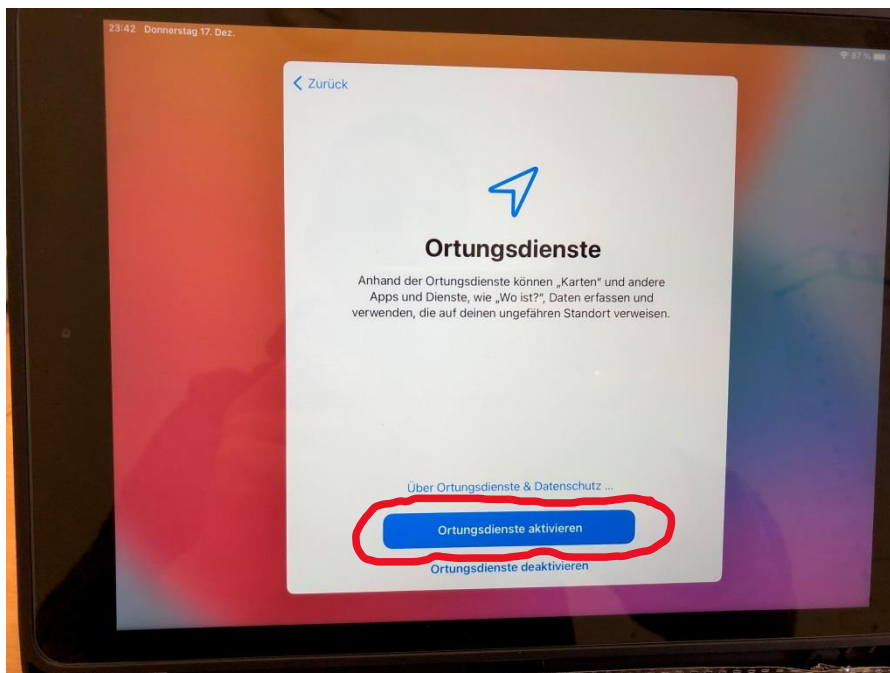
23:42 Donnerstag 17. Dez.

87 %

< Zurück

Ortungsdienste

Anhand der Ortungsdienste können „Karten" und andere Apps und Dienste, wie „Wo ist?", Daten erfassen und verwenden, die auf deinen ungefähren Standort verweisen.

Über Ortungsdienste & Datenschutz ...

Ortungsdienste aktivieren

Ortungsdienste deaktivieren